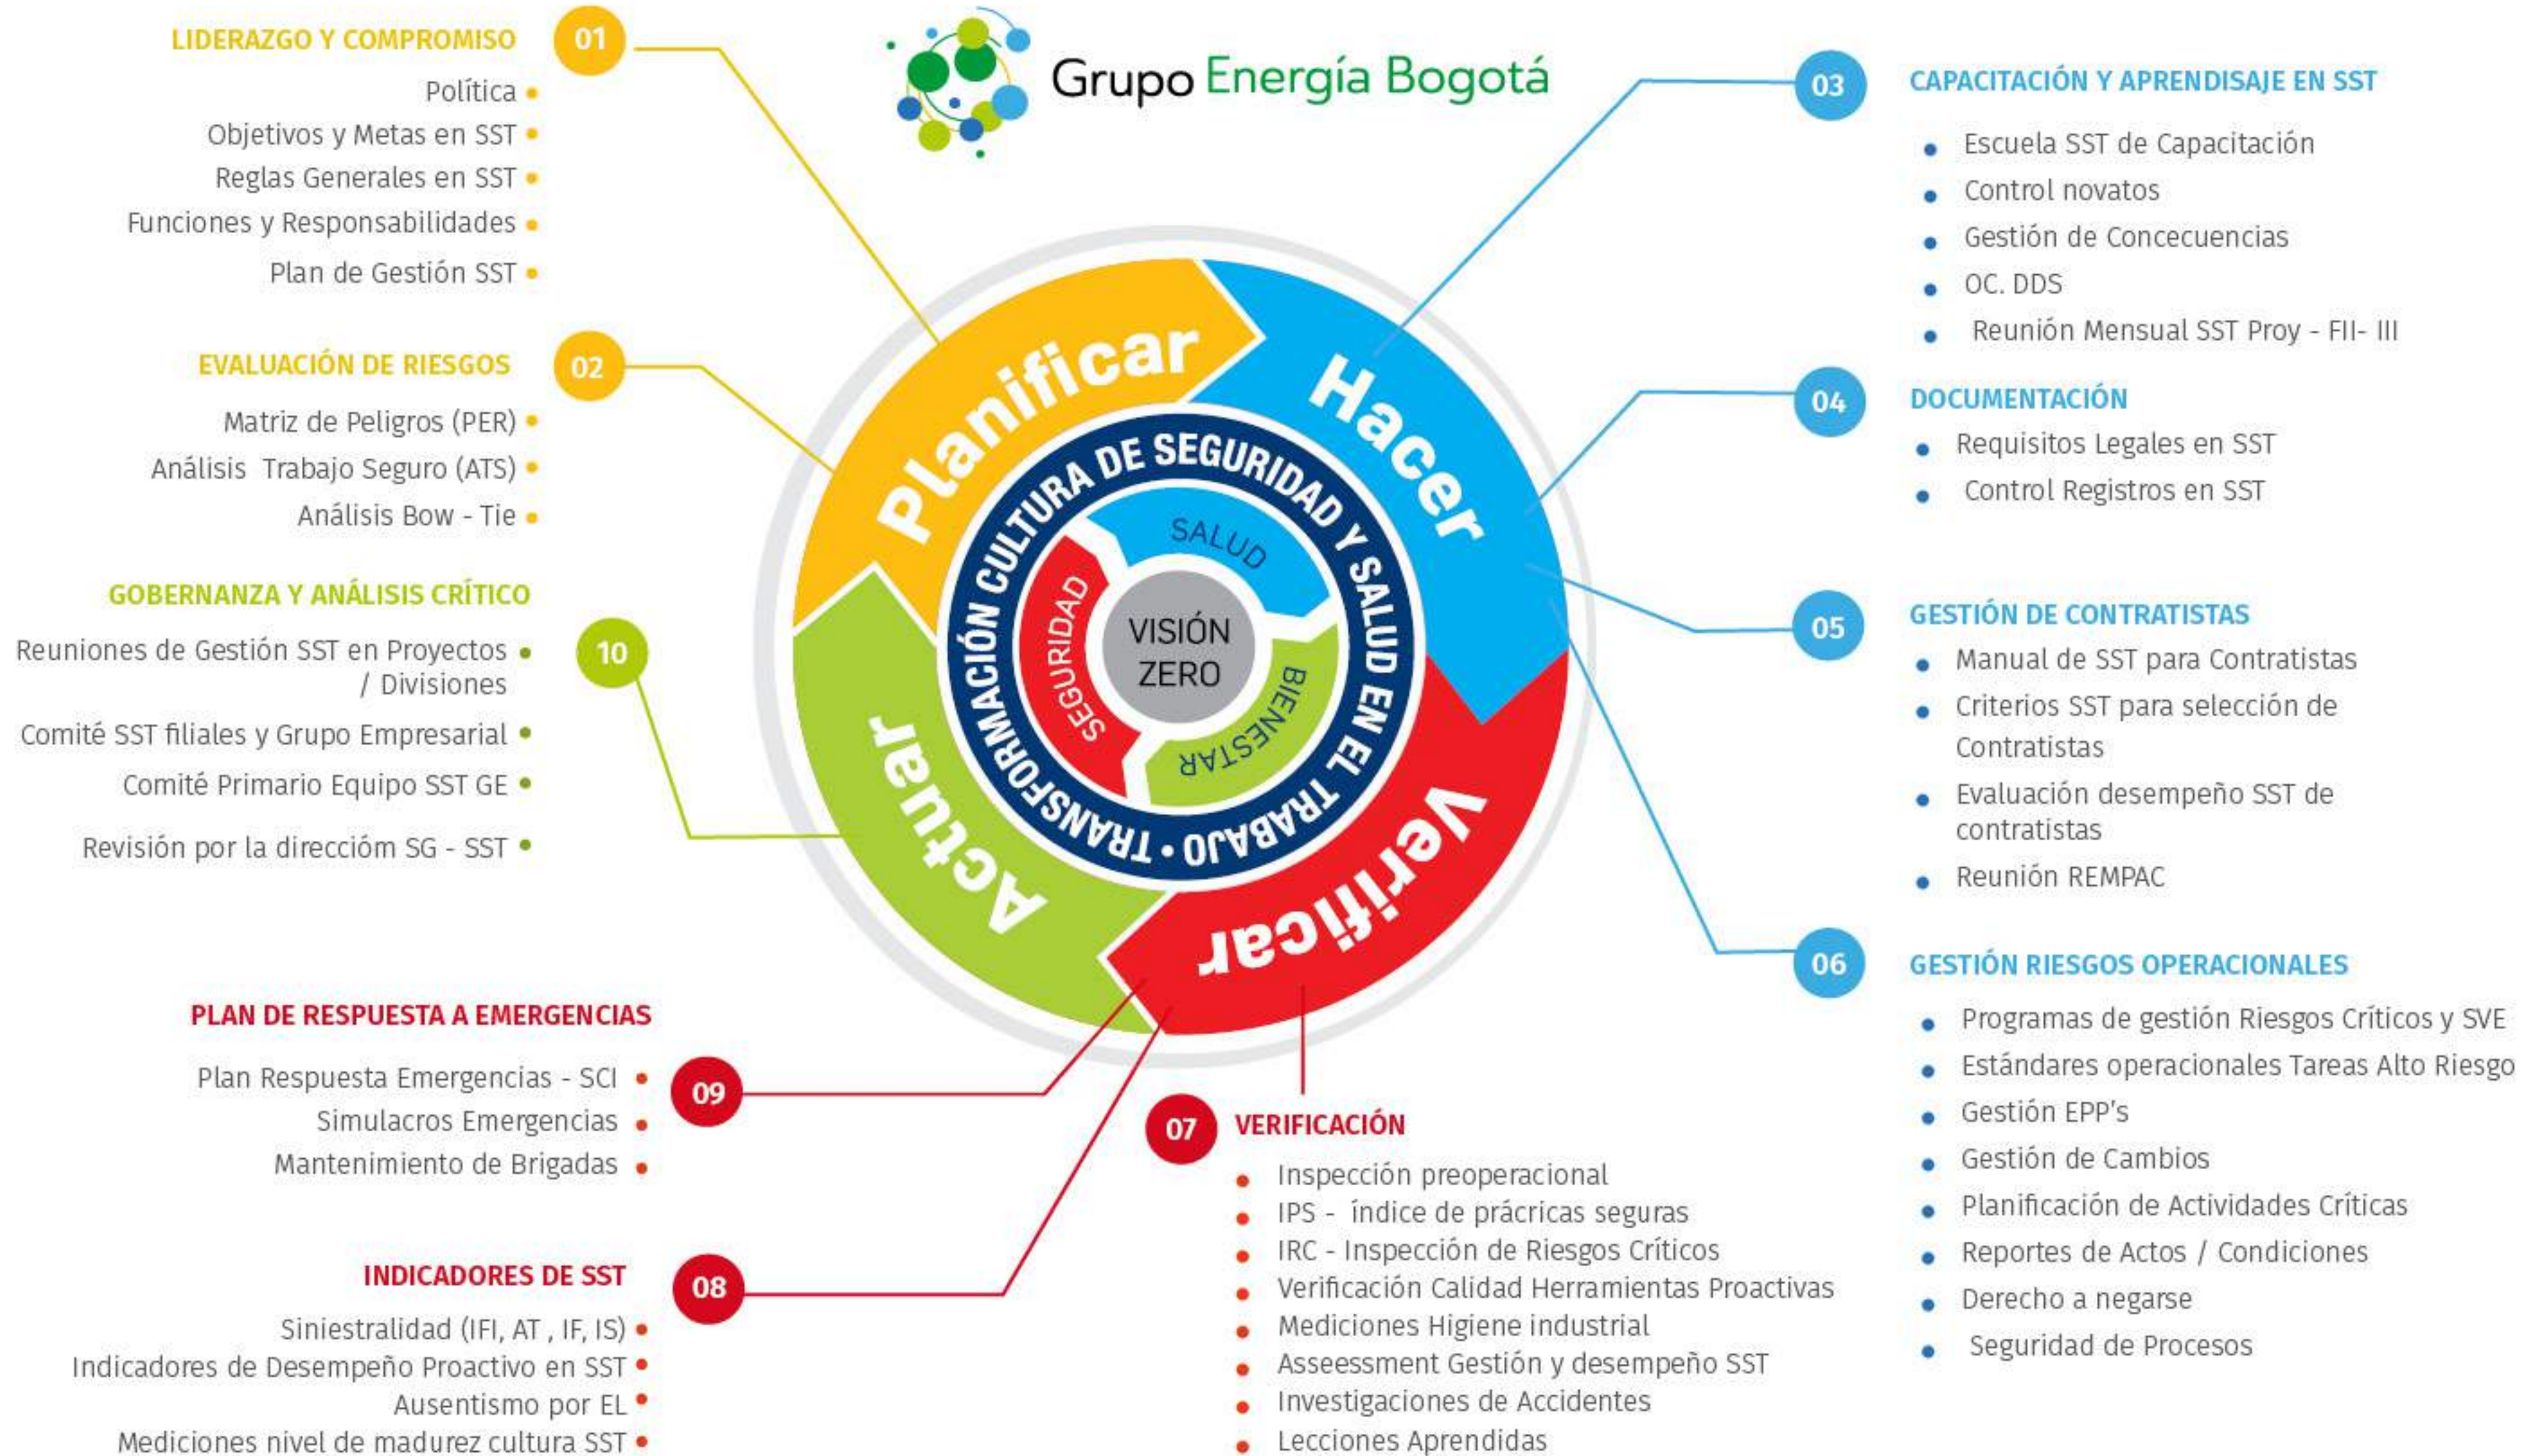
Grupo Energía Bogotá

LIDERAZGO Y COMPROMISO 01
Política
Objetivos y Metas en SST
Reglas Generales en SST
Funciones y Responsabilidades
Plan de Gestión SST

EVALUACIÓN DE RIESGOS 02
Matriz de Peligros (PER)
Análisis Trabajo Seguro (ATS)
Análisis Bow - Tie

GOBERNANZA Y ANÁLISIS CRÍTICO 10
Reuniones de Gestión SST en Proyectos / Divisiones
Comité SST filiales y Grupo Empresarial
Comité Primario Equipo SST GE
Revisión por la direccióm SG - SST

PLAN DE RESPUESTA A EMERGENCIAS 09
Plan Respuesta Emergencias - SCI
Simulacros Emergencias
Mantenimiento de Brigadas

INDICADORES DE SST 08
Siniestralidad (IFI, AT , IF, IS)
Indicadores de Desempeño Proactivo en SST
Ausentismo por EL
Mediciones nivel de madurez cultura SST

Planificar
Hacer
Verificar
Actuar
TRANSFORMACIÓN CULTURA DE SEGURIDAD Y SALUD EN EL TRABAJO • TRABAJO
SALUD
SEGURIDAD
BIENESTAR
VISIÓN ZERO

03 CAPACITACIÓN Y APRENDISAJE EN SST
Escuela SST de Capacitación
Control novatos
Gestión de Concecuencias
OC. DDS
Reunión Mensual SST Proy - FII- III

04 DOCUMENTACIÓN
Requisitos Legales en SST
Control Registros en SST

05 GESTIÓN DE CONTRATISTAS
Manual de SST para Contratistas
Criterios SST para selección de Contratistas
Evaluación desempeño SST de contratistas
Reunión REMPAC

06 GESTIÓN RIESGOS OPERACIONALES
Programas de gestión Riesgos Críticos y SVE
Estándares operacionales Tareas Alto Riesgo
Gestión EPP's
Gestión de Cambios
Planificación de Actividades Críticas
Reportes de Actos / Condiciones
Derecho a negarse
Seguridad de Procesos

07 VERIFICACIÓN
Inspección preoperacional
IPS - índice de prácricas seguras
IRC - Inspección de Riesgos Críticos
Verificación Calidad Herramientas Proactivas
Mediciones Higiene industrial
Asseessment Gestión y desempeño SST
Investigaciones de Accidentes
Lecciones Aprendidas